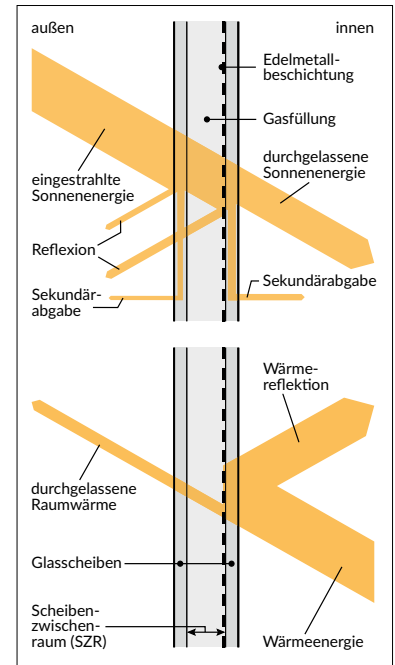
außen

innen

Edelmetallbeschichtung

Gasfüllung

eingestrahlte Sonnenenergie

durchgelassene Sonnenenergie

Reflexion

Sekundärabgabe

Sekundärabgabe

Wärmereflektion

durchgelassene Raumwärme

Glasscheiben

Scheibenzwischenraum (SZR)

Wärmeenergie